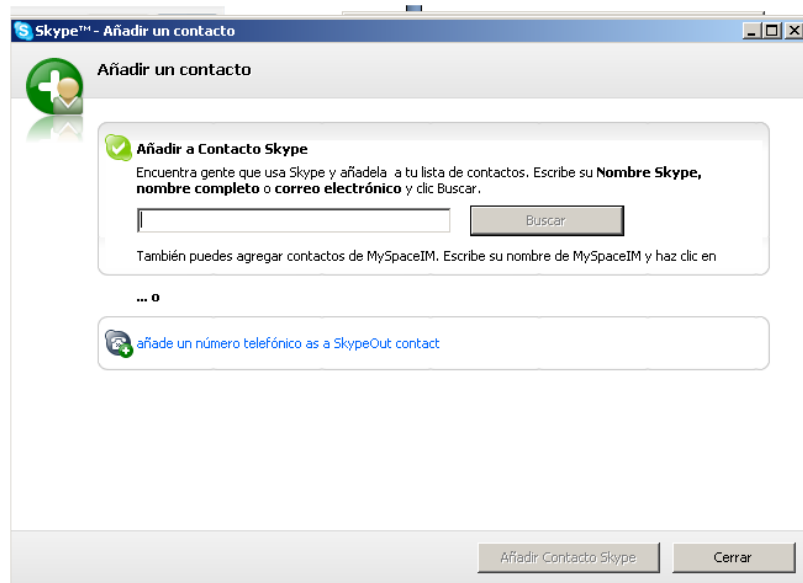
Skype™ - Añadir un contacto

Añadir un contacto

Añadir a Contacto Skype

Encuentra gente que usa Skype y añadela a tu lista de contactos. Escribe su **Nombre Skype, nombre completo** o **correo electrónico** y clic Buscar.

Buscar

También puedes agregar contactos de MySpaceIM. Escribe su nombre de MySpaceIM y haz clic en

... o

añade un número telefónico as a SkypeOut contact

Añadir Contacto Skype

Cerrar